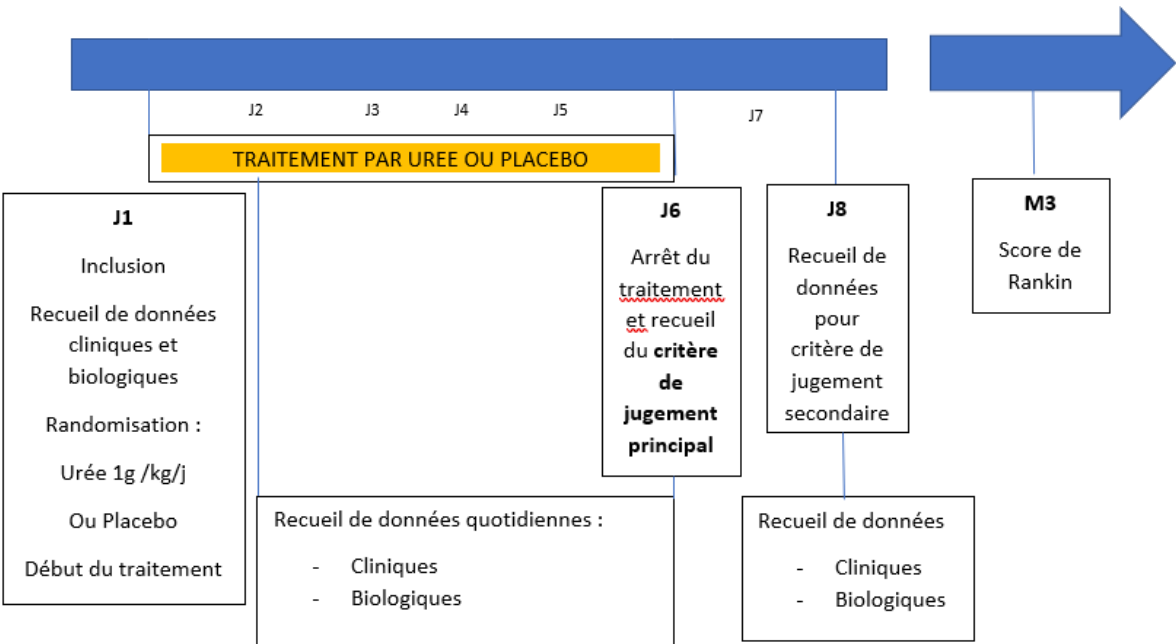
J2 J3 J4 J5 J7

TRAITEMENT PAR UREE OU PLACEBO

**J1**

Inclusion

Recueil de données cliniques et biologiques

Randomisation :

Urée 1g /kg/j

Ou Placebo

Début du traitement

**J6**

Arrêt du traitement et recueil du **critère de jugement principal**

**J8**

Recueil de données pour critère de jugement secondaire

**M3**

Score de Rankin

Recueil de données quotidiennes :

- Cliniques
- Biologiques

Recueil de données

- Cliniques
- Biologiques